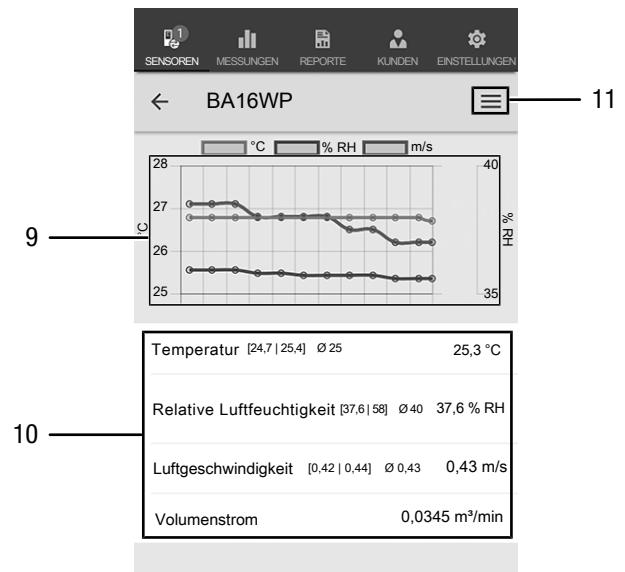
1
SENSOREN MESSUNGEN REPORTE KUNDEN EINSTELLUNGEN

← BA16WP

11

°C % RH m/s

28
27
26
25
°C

40
35
% RH

9

Temperatur [24,7 | 25,4] Ø 25 25,3 °C

Relative Luftfeuchtigkeit [37,6 | 58] Ø 40 37,6 % RH

Luftgeschwindigkeit [0,42 | 0,44] Ø 0,43 0,43 m/s

Volumenstrom 0,0345 m³/min

10